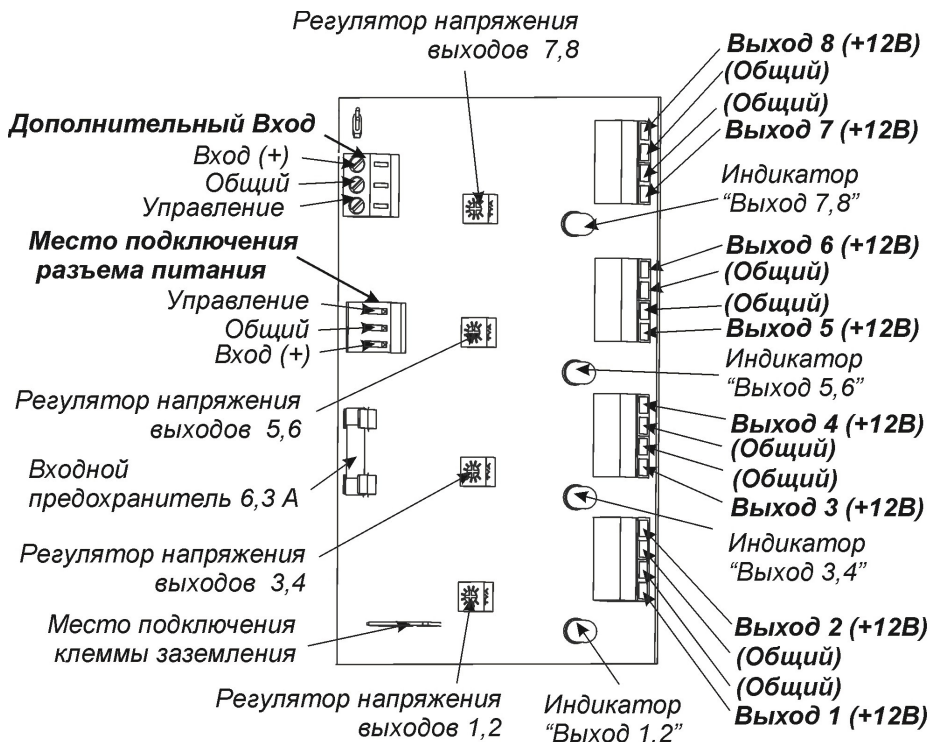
Регулятор напряжения выходов 7,8

Дополнительный Вход
Вход (+)
Общий
Управление

Место подключения разъема питания
Управление
Общий
Вход (+)

Регулятор напряжения выходов 5,6

Входной предохранитель 6,3 А

Регулятор напряжения выходов 3,4

Место подключения клеммы заземления

Регулятор напряжения выходов 1,2

Выход 8 (+12В)
(Общий)
(Общий)
Выход 7 (+12В)
Индикатор "Выход 7,8"

Выход 6 (+12В)
(Общий)
(Общий)
Выход 5 (+12В)
Индикатор "Выход 5,6"

Выход 4 (+12В)
(Общий)
(Общий)
Выход 3 (+12В)
Индикатор "Выход 3,4"

Выход 2 (+12В)
(Общий)
(Общий)
Выход 1 (+12В)

Индикатор "Выход 1,2"